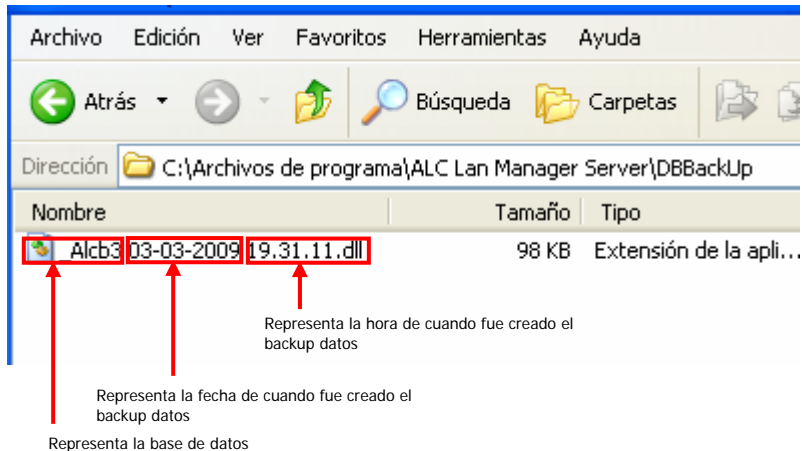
Archivo Edición Ver Favoritos Herramientas Ayuda

Atrás Búsqueda Carpetas

Dirección C:\Archivos de programa\ALC Lan Manager Server\DBBackUp

| Nombre | Tamaño | Tipo |
|---|---|---|
| _Alcb3 03-03-2009 19.31.11.dll | 98 KB | Extensión de la apli... |

Representa la hora de cuando fue creado el backup datos

Representa la fecha de cuando fue creado el backup datos

Representa la base de datos